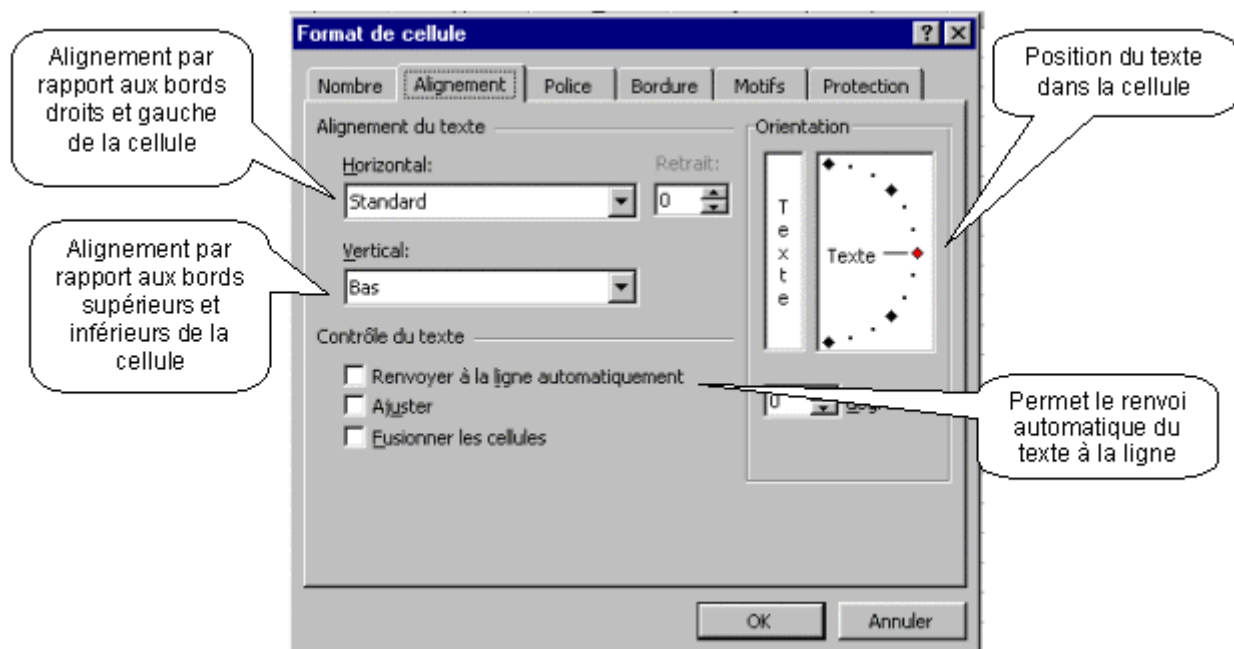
Alignement par rapport aux bords droits et gauche de la cellule

Format de cellule

? X

Nombre | Alignement | Police | Bordure | Motifs | Protection

Position du texte dans la cellule

Alignement du texte

Horizontal:

Standard

Retrait:

0

Orientation

T e x t e

Texte

Alignement par rapport aux bords supérieurs et inférieurs de la cellule

Vertical:

Bas

Contrôle du texte

Renvoyer à la ligne automatiquement

Ajuster

Fusionner les cellules

0 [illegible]

Permet le renvoi automatique du texte à la ligne

OK

Annuler